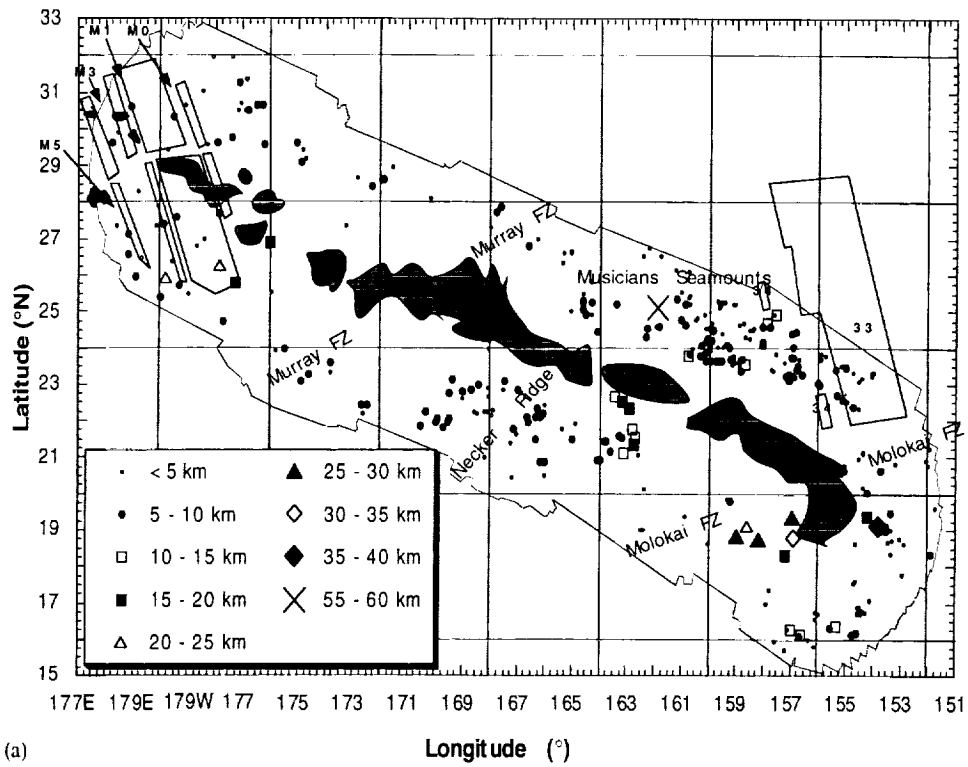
33
31
29
27
25
23
21
19
17
15

M1
M0
M3
M5

Murray FZ
Musicians Seamounts
Murray FZ
Necker Ridge
Molokai FZ
Molokai FZ
33
34

Latitude (°N)

| | |
|---|---|
| < 5 km | 25 - 30 km |
| 5 - 10 km | 30 - 35 km |
| 10 - 15 km | 35 - 40 km |
| 15 - 20 km | 55 - 60 km |
| 20 - 25 km | |

177E 179E 179W 177 175 173 171 169 167 165 163 161 159 157 155 153 151

(a)

Longitude (°)